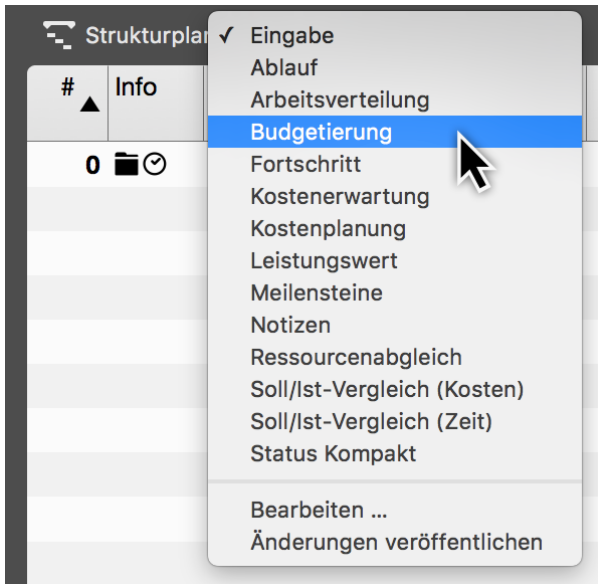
Strukturplan
#
Info
0
✓ Eingabe
Ablauf
Arbeitsverteilung
Budgetierung
Fortschritt
Kostenerwartung
Kostenplanung
Leistungswert
Meilensteine
Notizen
Ressourcenabgleich
Soll/Ist-Vergleich (Kosten)
Soll/Ist-Vergleich (Zeit)
Status Kompakt

Bearbeiten ...
Änderungen veröffentlichen